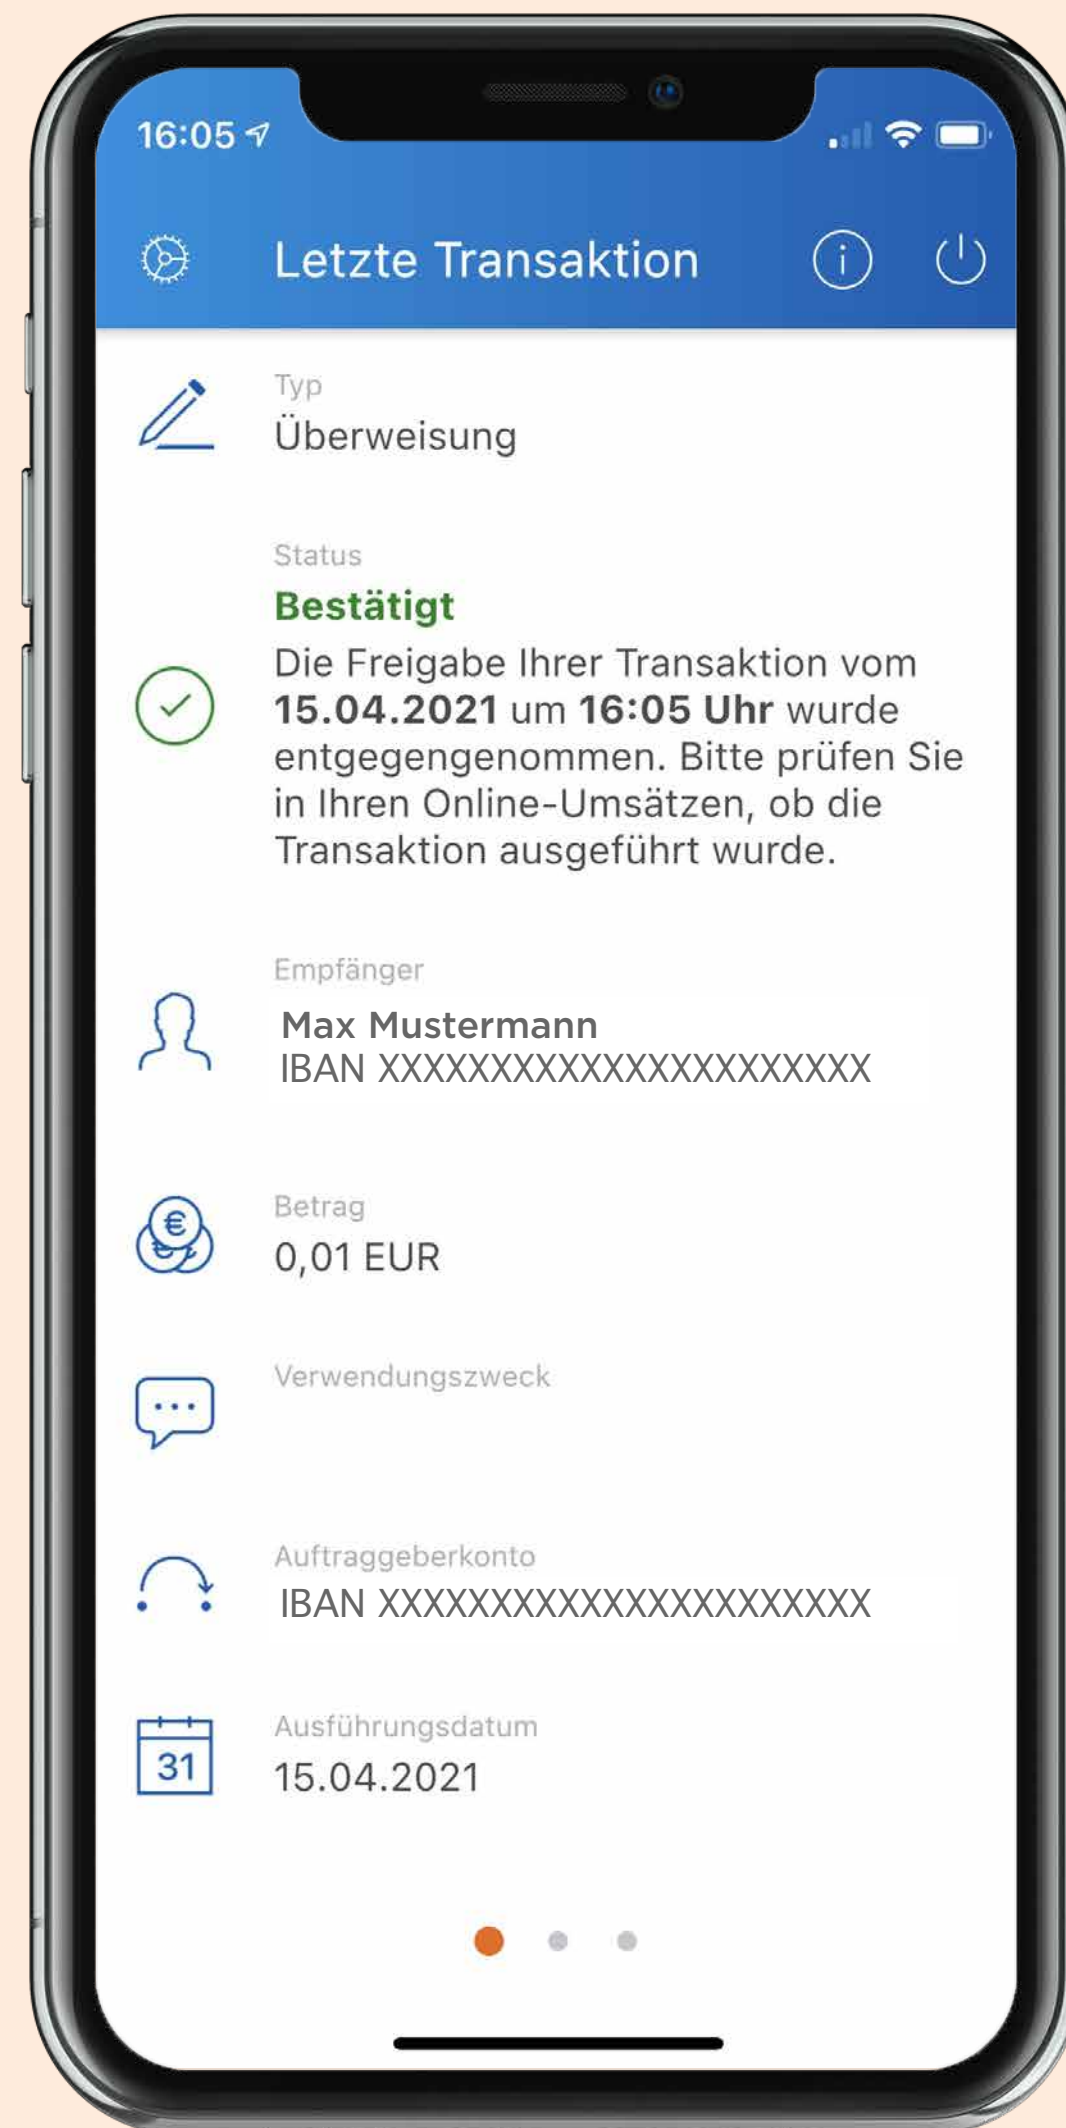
16:05

Letzte Transaktion

Typ
Überweisung

Status
Bestätigt
Die Freigabe Ihrer Transaktion vom 15.04.2021 um 16:05 Uhr wurde entgegengenommen. Bitte prüfen Sie in Ihren Online-Umsätzen, ob die Transaktion ausgeführt wurde.

Empfänger
Max Mustermann
IBAN XXXXXXXXXXXXXXXXXXXXXX

Betrag
0,01 EUR

Verwendungszweck

Auftraggeberkonto
IBAN XXXXXXXXXXXXXXXXXXXXXX

31
Ausführungsdatum
15.04.2021